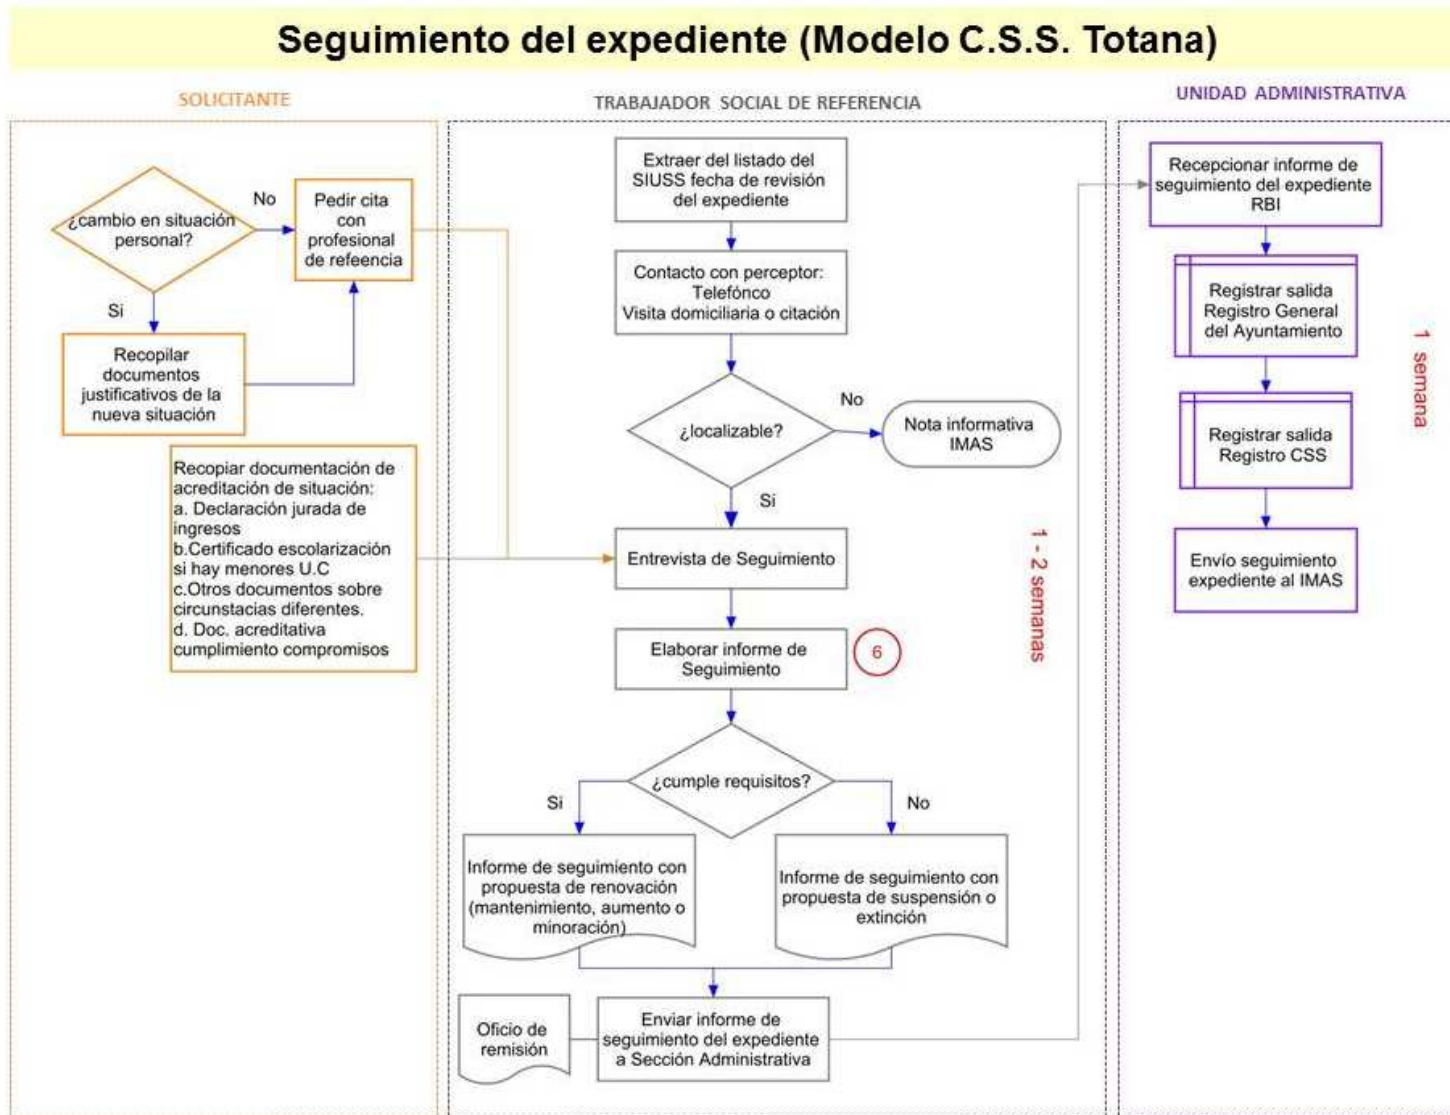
Seguimiento del expediente (Modelo C.S.S. Totana)

SOLICITANTE

¿cambio en situación personal?

No

Pedir cita con profesional de refeencia

Si

Recopilar documentos justificativos de la nueva situación

Recopiar documentación de acreditación de situación:
a. Declaración jurada de ingresos
b.Certificado escolarización si hay menores U.C
c.Otros documentos sobre circunstacias diferentes.
d. Doc. acreditativa cumplimiento compromisos

TRABAJADOR SOCIAL DE REFERENCIA

Extraer del listado del SIUSS fecha de revisión del expediente

Contacto con perceptor: Telefónco Visita domiciliaria o citación

¿localizable?

No

Nota informativa IMAS

Si

Entrevista de Seguimiento

Elaborar informe de Seguimiento

6

1 - 2 semanas

¿cumple requisitos?

Si

No

Informe de seguimiento con propuesta de renovación (mantenimiento, aumento o minoración)

Informe de seguimiento con propuesta de suspensión o extinción

Oficio de remisión

Enviar informe de seguimiento del expediente a Sección Administrativa

UNIDAD ADMINISTRATIVA

Recepcionar informe de seguimiento del expediente RBI

Registrar salida Registro General del Ayuntamiento

Registrar salida Registro CSS

Envío seguimiento expediente al IMAS

1 semana